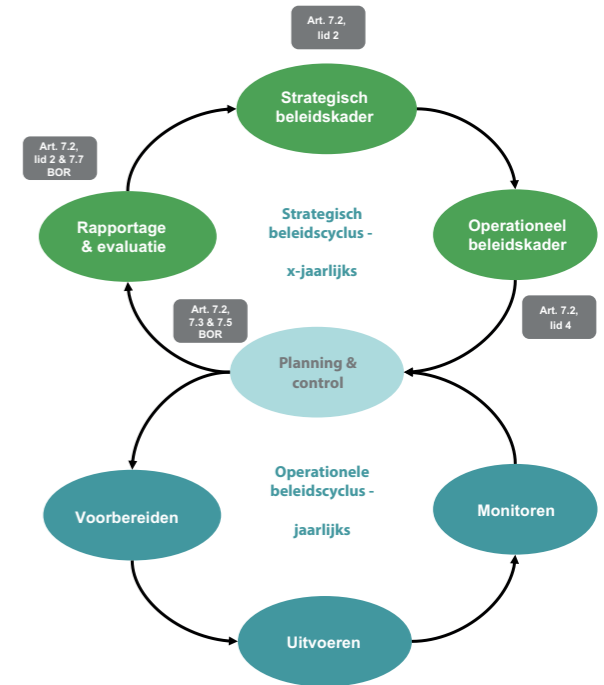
Art. 7.2, lid 2

Strategisch beleidskader

Art. 7.2, lid 2 & 7.7 BOR

Rapportage & evaluatie

Strategisch beleidscyclus -

x-jaarlijks

Operationeel beleidskader

Art. 7.2, 7.3 & 7.5 BOR

Art. 7.2, lid 4

Planning & control

Operationele beleidscyclus -

jaarlijks

Voorbereiden

Monitoren

Uitvoeren